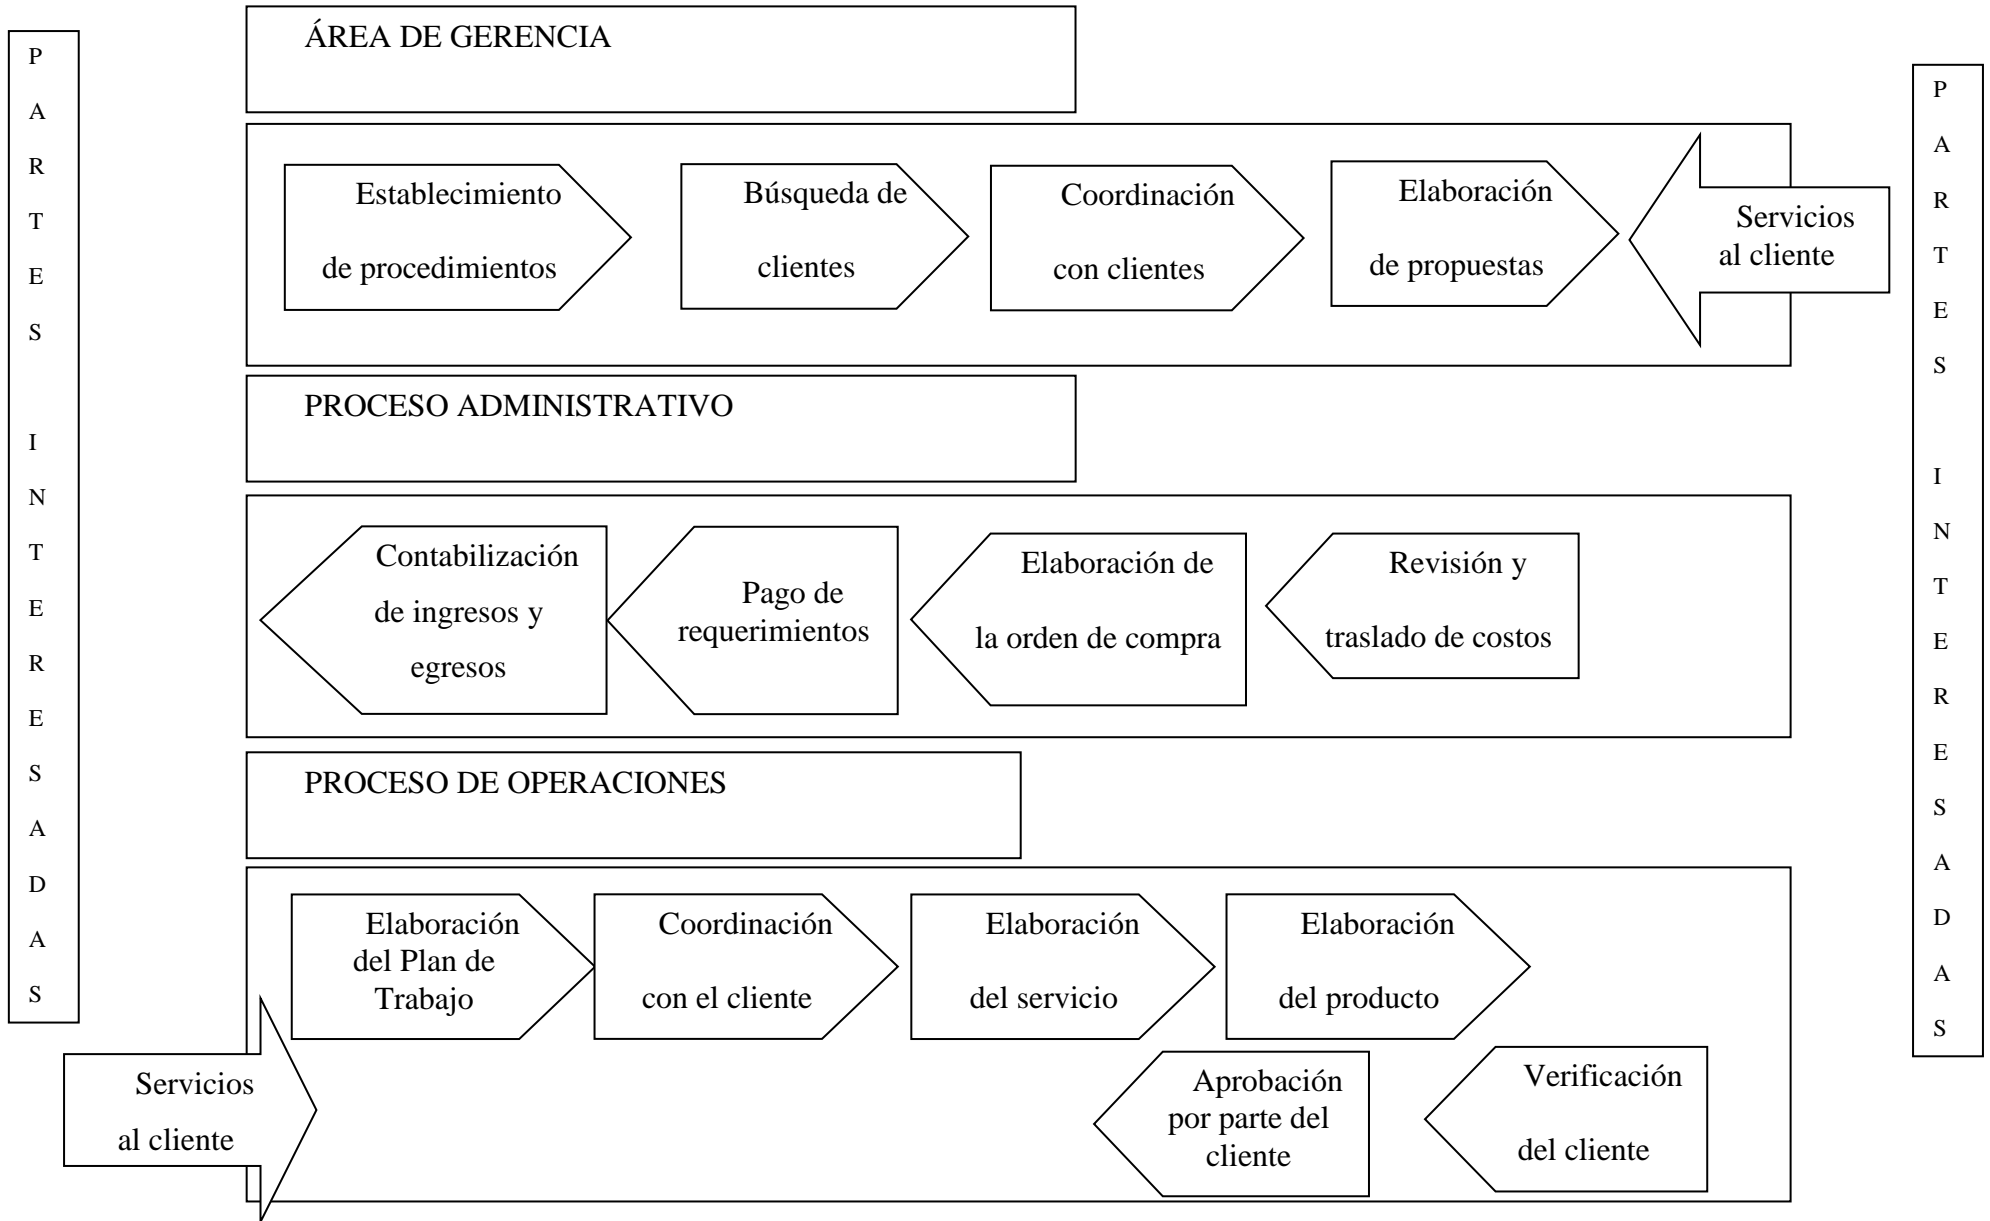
P
A
R
T
E
S

I
N
T
E
R
E
S
A
D
A
S

ÁREA DE GERENCIA

Establecimiento de procedimientos

Búsqueda de clientes

Coordinación con clientes

Elaboración de propuestas

Servicios al cliente

P
A
R
T
E
S

I
N
T
E
R
E
S
A
D
A
S

PROCESO ADMINISTRATIVO

Contabilización de ingresos y egresos

Pago de requerimientos

Elaboración de la orden de compra

Revisión y traslado de costos

PROCESO DE OPERACIONES

Elaboración del Plan de Trabajo

Coordinación con el cliente

Elaboración del servicio

Elaboración del producto

Servicios al cliente

Aprobación por parte del cliente

Verificación del cliente